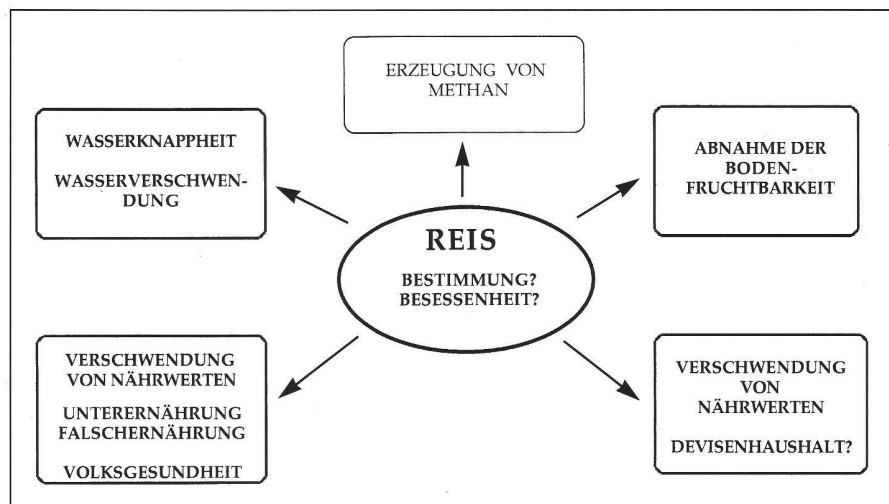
ERZEUGUNG VON METHAN

WASSERKNAPPHEIT

WASSERVERSCHWENDUNG

ABNAHME DER BODENFRUCHTBARKEIT

REIS

BESTIMMUNG?
BESESSENHEIT?

VERSCHWENDUNG VON NÄHRWERTEN

UNTERERNÄHRUNG
FALSCHERNÄHRUNG

VOLKSGESUNDHEIT

VERSCHWENDUNG VON NÄHRWERTEN

DEVISENHAUSHALT?